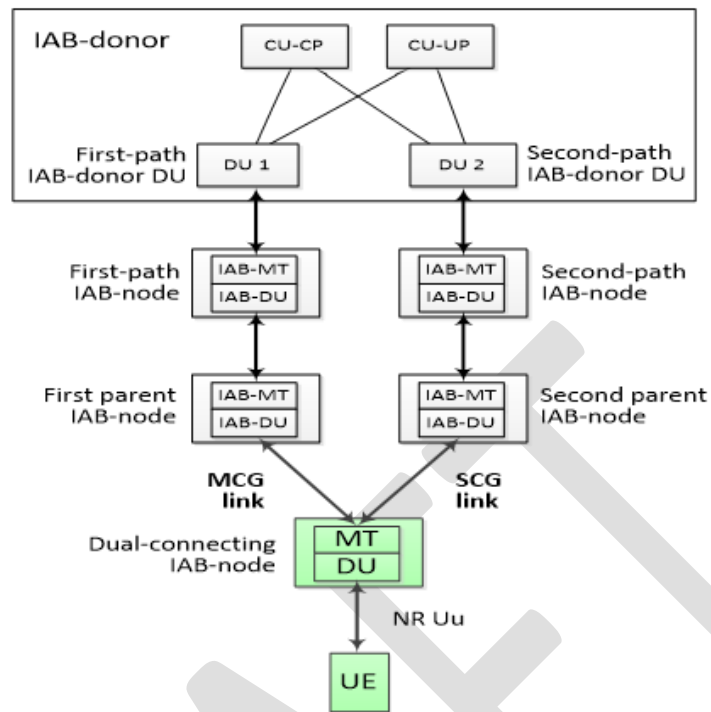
IAB-donor

CU-CP

CU-UP

First-path IAB-donor DU

DU 1

DU 2

Second-path IAB-donor DU

First-path IAB-node

IAB-MT

IAB-DU

IAB-MT

IAB-DU

Second-path IAB-node

First parent IAB-node

IAB-MT

IAB-DU

IAB-MT

IAB-DU

Second parent IAB-node

MCG link

SCG link

Dual-connecting IAB-node

MT

DU

NR Uu

UE